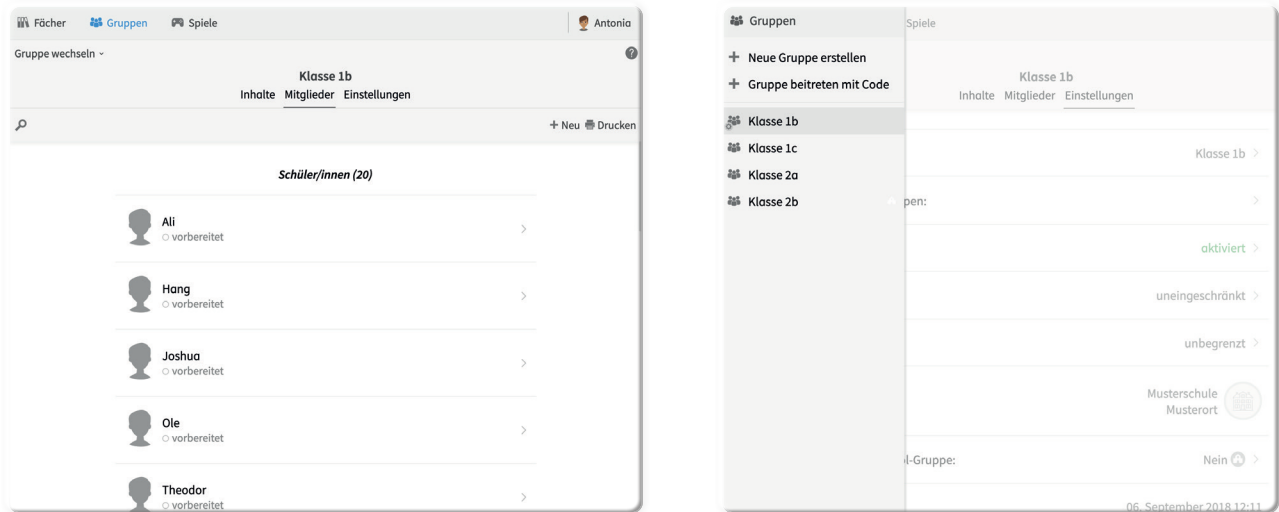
Fächer Gruppen Spiele Antonia

Gruppe wechseln ˅

Klasse 1b
Inhalte Mitglieder Einstellungen

+ Neu Drucken

Schüler/innen (20)

Ali
○ vorbereitet

Hang
○ vorbereitet

Joshua
○ vorbereitet

Ole
○ vorbereitet

Theodor
○ vorbereitet

Gruppen
Spiele

+ Neue Gruppe erstellen
+ Gruppe beitreten mit Code

Klasse 1b
Klasse 1c
Klasse 2a
Klasse 2b

Klasse 1b
Inhalte Mitglieder Einstellungen

Klasse 1b >

pen: >

aktiviert >

uneingeschränkt >

unbegrenzt >

Musterschule
Musterort

l-Gruppe: Nein >

06. September 2018 12:11